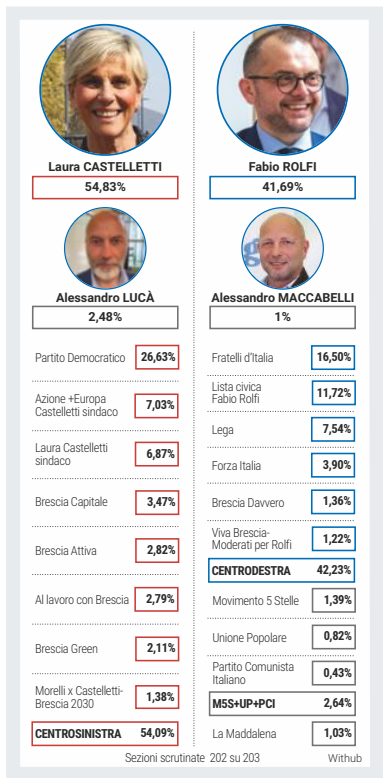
Laura CASTELLETTI
54,83%

Fabio ROLFI
41,69%

Alessandro LUCÀ
2,48%

Alessandro MACCABELLI
1%

| | |
|---|---|
| Partito Democratico | 26,63% |
| Azione +Europa Castelletti sindaco | 7,03% |
| Laura Castelletti sindaco | 6,87% |
| Brescia Capitale | 3,47% |
| Brescia Attiva | 2,82% |
| Al lavoro con Brescia | 2,79% |
| Brescia Green | 2,11% |
| Morelli x Castelletti-Brescia 2030 | 1,38% |
| CENTROSINISTRA | 54,09% |

| | |
|---|---|
| Fratelli d'Italia | 16,50% |
| Lista civica Fabio Rolfi | 11,72% |
| Lega | 7,54% |
| Forza Italia | 3,90% |
| Brescia Davvero | 1,36% |
| Viva Brescia-Moderati per Rolfi | 1,22% |
| CENTRODESTRA | 42,23% |
| Movimento 5 Stelle | 1,39% |
| Unione Popolare | 0,82% |
| Partito Comunista Italiano | 0,43% |
| M5S+UP+PCI | 2,64% |
| La Maddalena | 1,03% |

Sezioni scrutinate 202 su 203

Withub